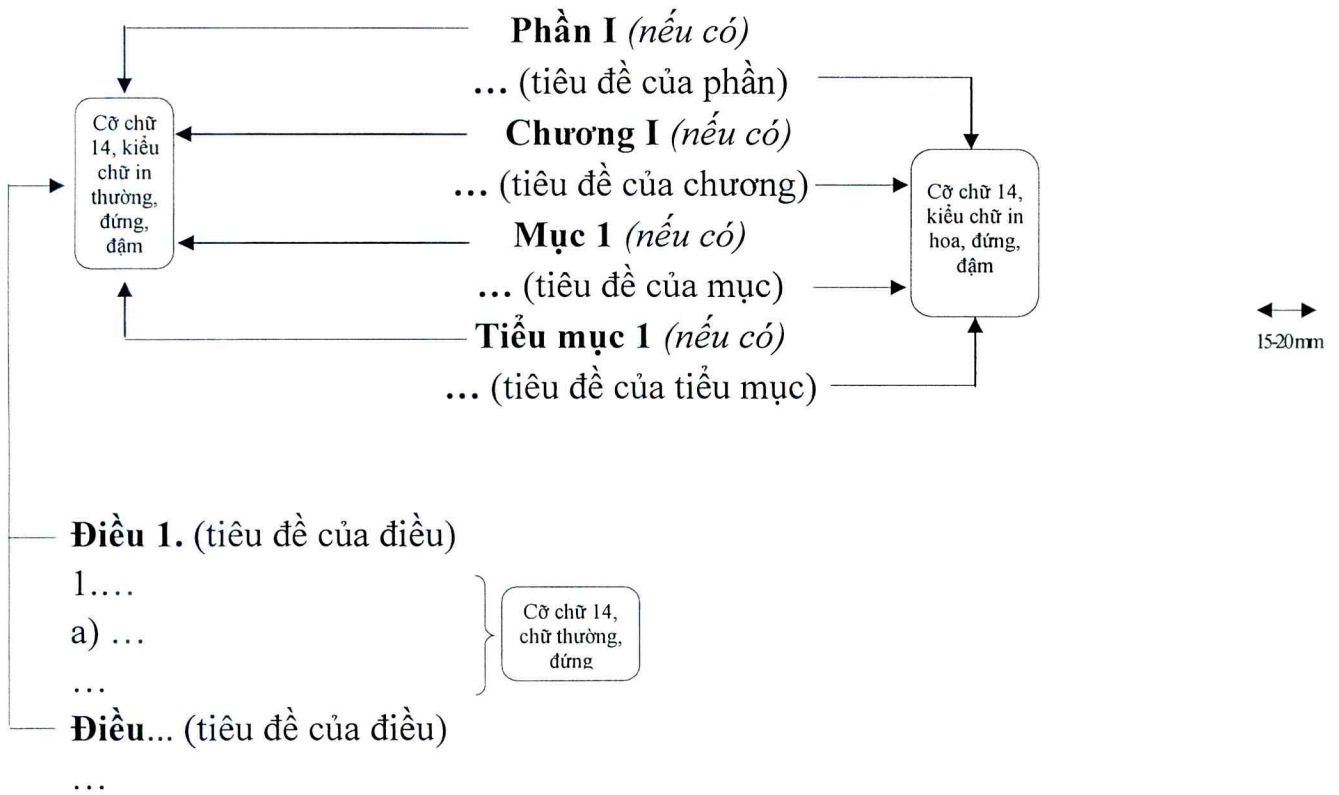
Phần I (nếu có)
... (tiêu đề của phần)
Chương I (nếu có)
... (tiêu đề của chương)
Mục 1 (nếu có)
... (tiêu đề của mục)
Tiểu mục 1 (nếu có)
... (tiêu đề của tiểu mục)

Cỡ chữ 14, kiểu chữ in thường, đứng, đậm

Cỡ chữ 14, kiểu chữ in hoa, đứng, đậm

15-20mm

Điều 1. (tiêu đề của điều)
1....
a) ...
...
Điều... (tiêu đề của điều)
...

Cỡ chữ 14, chữ thường, đứng